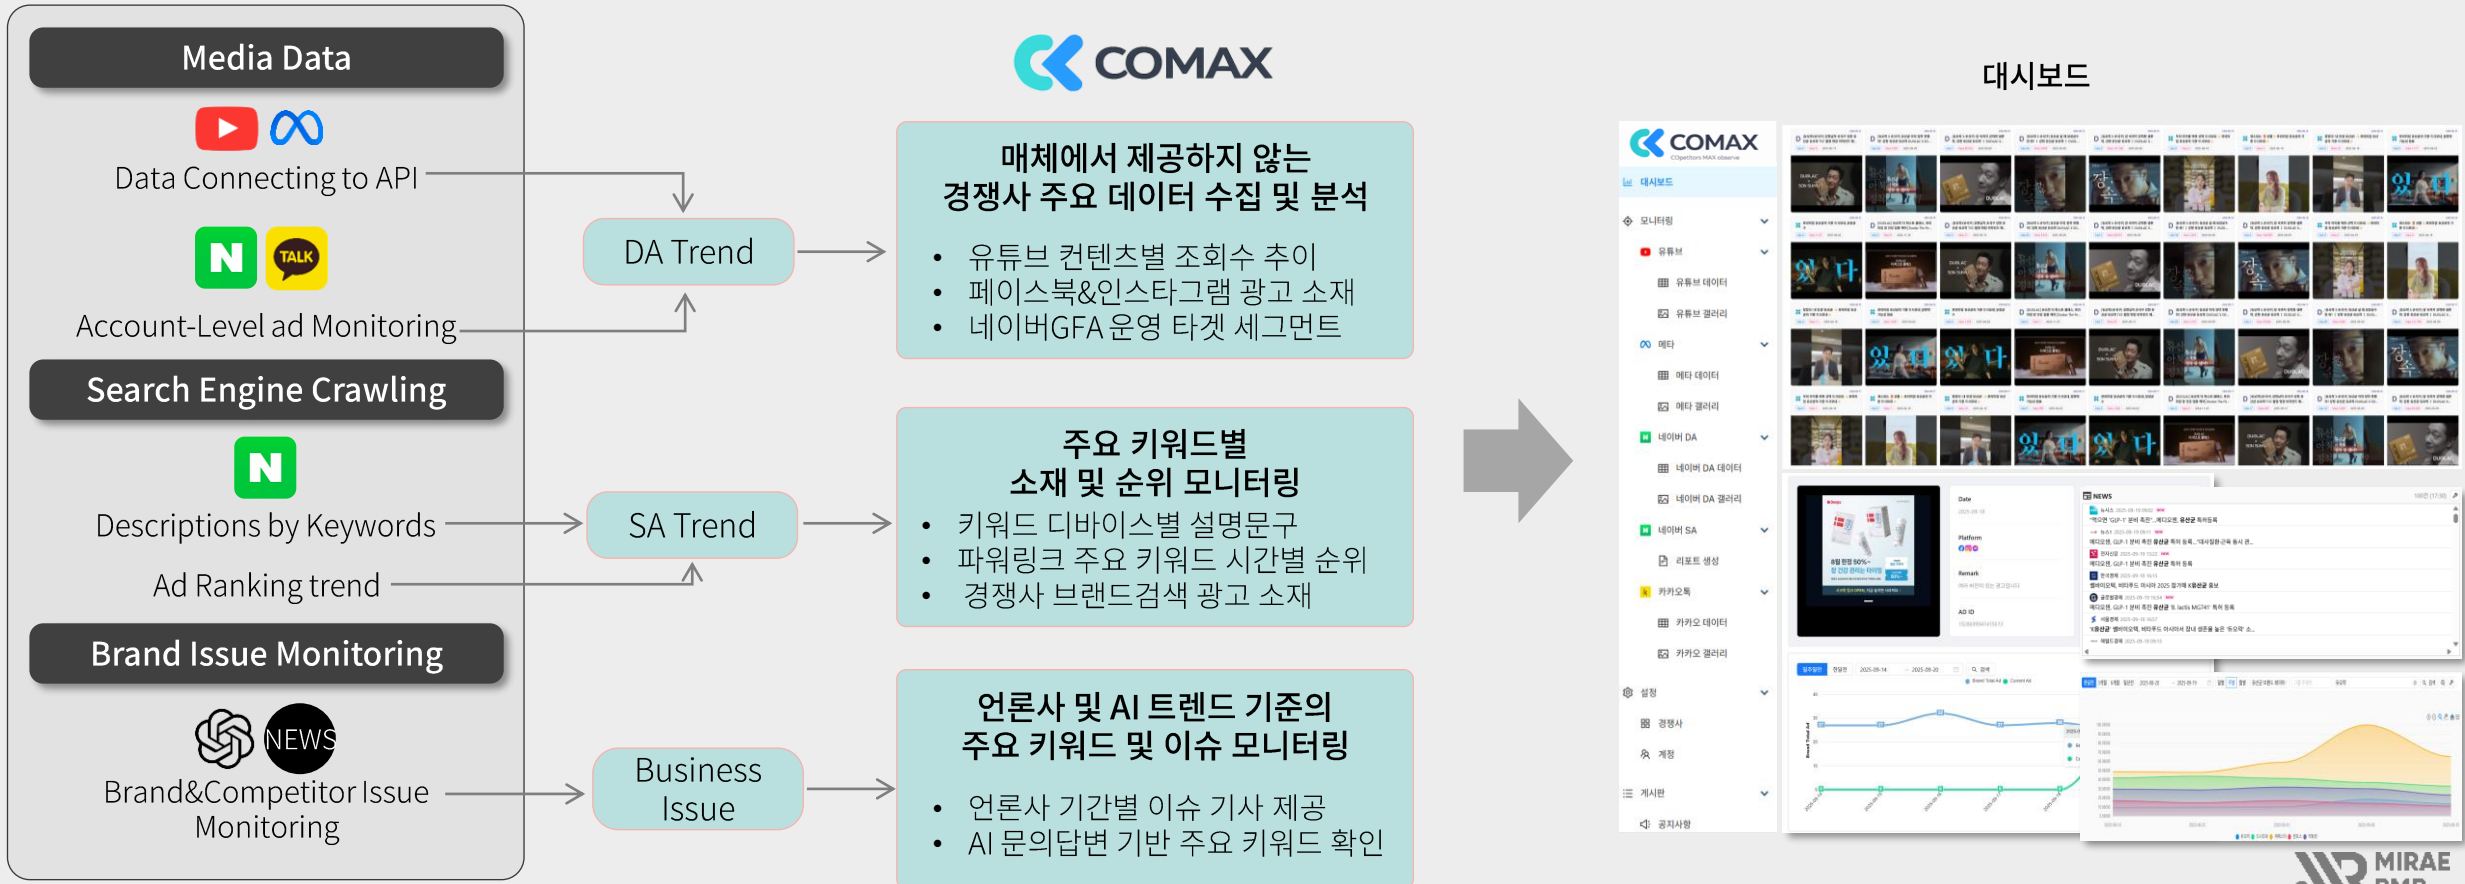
Media Data

Data Connecting to API

TALK

Account-Level ad Monitoring

Search Engine Crawling

Descriptions by Keywords

Ad Ranking trend

Brand Issue Monitoring

NEWS

Brand&Competitor Issue Monitoring

COMAX

DA Trend

SA Trend

Business Issue

매체에서 제공하지 않는
경쟁사 주요 데이터 수집 및 분석

• 유튜브 컨텐츠별 조회수 추이
• 페이스북&인스타그램 광고 소재
• 네이버GFA 운영 타겟 세그먼트

주요 키워드별
소재 및 순위 모니터링

• 키워드 디바이스별 설명문구
• 파워링크 주요 키워드 시간별 순위
• 경쟁사 브랜드검색 광고 소재

언론사 및 AI 트렌드 기준의
주요 키워드 및 이슈 모니터링

• 언론사 기간별 이슈 기사 제공
• AI 문의답변 기반 주요 키워드 확인

대시보드

COMAX

대시보드
모니터링
유튜브
유튜브 데이터
유튜브 갤러리
메타
메타 데이터
메타 갤러리
네이버 DA
네이버 DA 데이터
네이버 DA 갤러리
네이버 SA
리포트 생성
카카오톡
카카오 데이터
카카오 갤러리
설정
경쟁사
계정
게시판
공지사항

Date
Platform
Remark
AD ID

NEWS

MIRAE